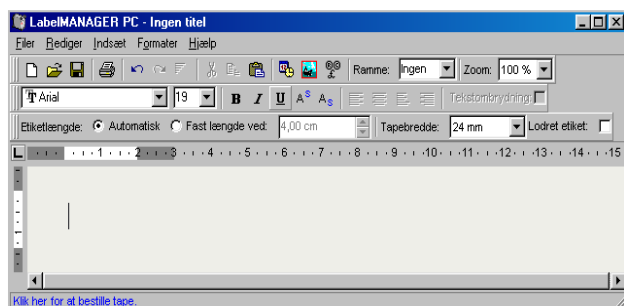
LabelMANAGER PC - Ingen titel

Filer Rediger Indsæt Formater Hjælp

Ramme: Ingen Zoom: 100 %

Arial 19 B I U $A^S$ $A_S$ Tekstombrydning:

Etiketlængde: Automatisk Fast længde ved: 4,00 cm Tapebredde: 24 mm Lodret etiket:

L 1 2 3 4 5 6 7 8 9 10 11 12 13 14 15

Klik her for at bestille tape.